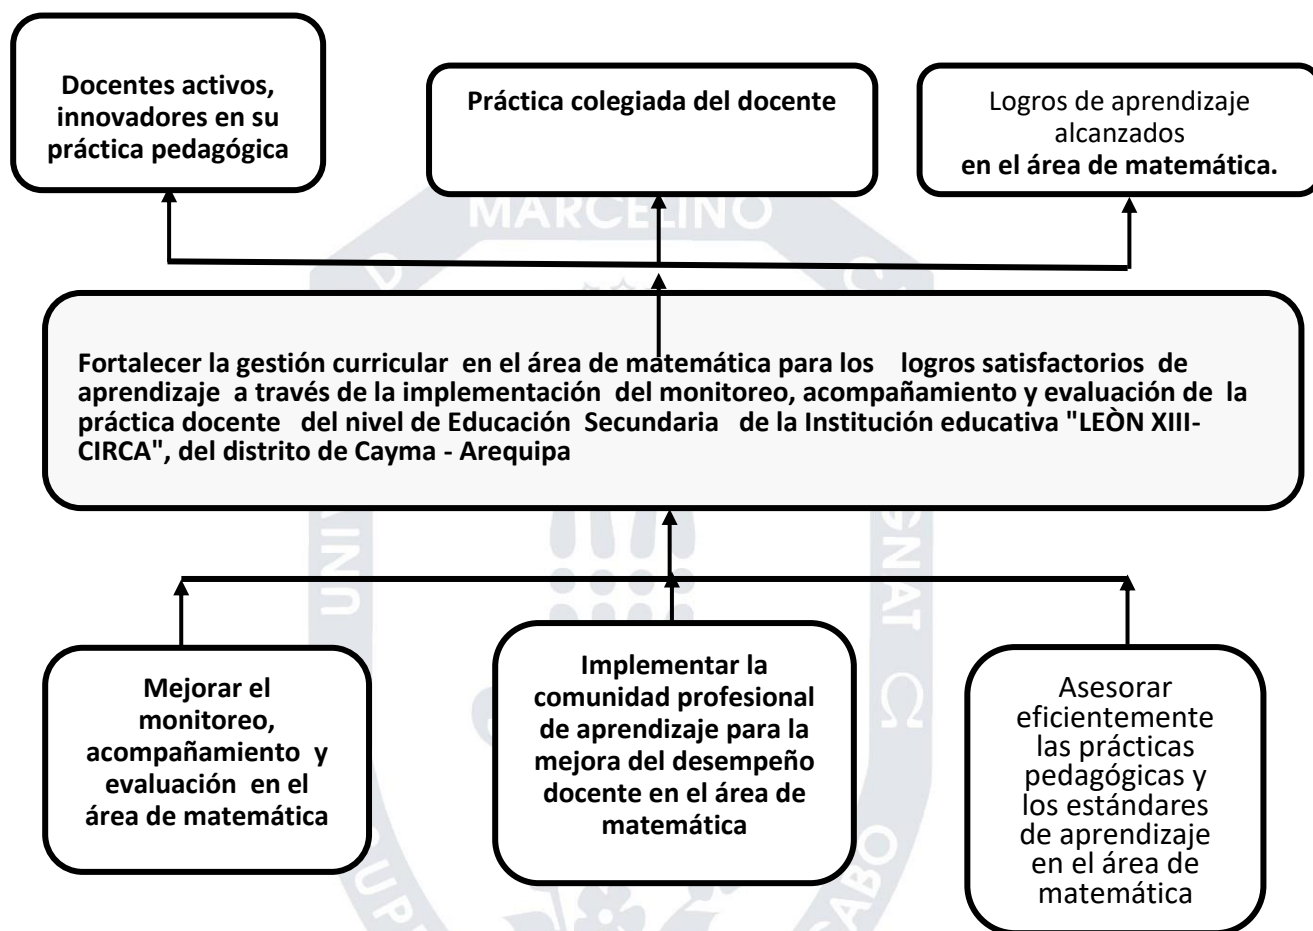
Docentes activos, innovadores en su práctica pedagógica

Práctica colegiada del docente

Logros de aprendizaje alcanzados en el área de matemática.

MARCELINO

Fortalecer la gestión curricular en el área de matemática para los logros satisfactorios de aprendizaje a través de la implementación del monitoreo, acompañamiento y evaluación de la práctica docente del nivel de Educación Secundaria de la Institución educativa "LEÒN XIII-CIRCA", del distrito de Cayma - Arequipa

Mejorar el monitoreo, acompañamiento y evaluación en el área de matemática

Implementar la comunidad profesional de aprendizaje para la mejora del desempeño docente en el área de matemática

Asesorar eficientemente las prácticas pedagógicas y los estándares de aprendizaje en el área de matemática